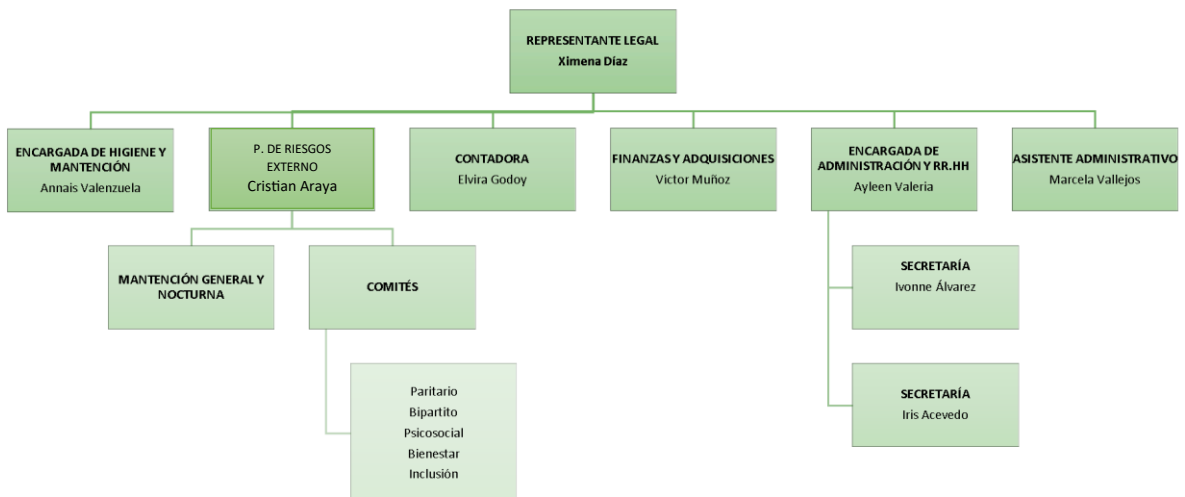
REPRESENTANTE LEGAL
Ximena Díaz

ENCARGADA DE HIGIENE Y MANTENCIÓN
Annais Valenzuela

P. DE RIESGOS EXTERNO
Cristian Araya

CONTADORA
Elvira Godoy

FINANZAS Y ADQUISICIONES
Victor Muñoz

ENCARGADA DE ADMINISTRACIÓN Y RR.HH
Ayleen Valeria

ASISTENTE ADMINISTRATIVO
Marcela Vallejos

MANTENCIÓN GENERAL Y NOCTURNA

COMITÉS

Paritario
Bipartito
Psicosocial
Bienestar
Inclusión

SECRETARÍA
Ivonne Álvarez

SECRETARÍA
Iris Acevedo